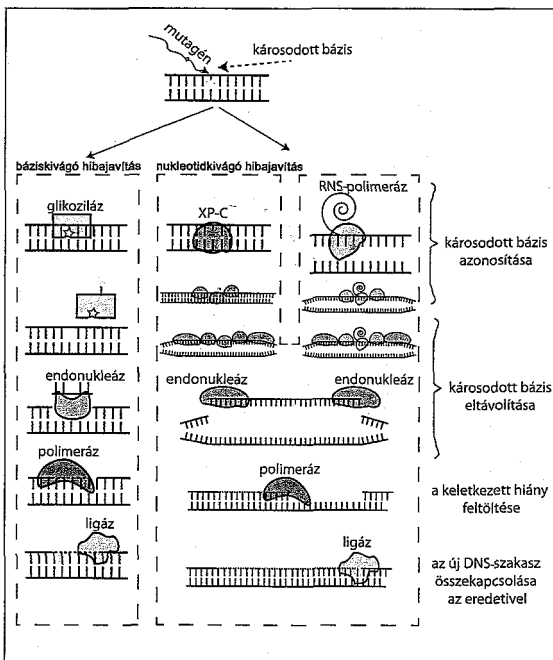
mutagén
károsodott bázis

báziskivágó hibajavítás
nukleotidkivágó hibajavítás

glikoziláz
XP-C
RNS-polimeráz

károsodott bázis azonosítása

endonukleáz
endonukleáz
endonukleáz

károsodott bázis eltávolítása

polimeráz
polimeráz

a keletkezett hiány feltöltése

ligáz
ligáz

az új DNS-szakasz összekapcsolása az eredetivel